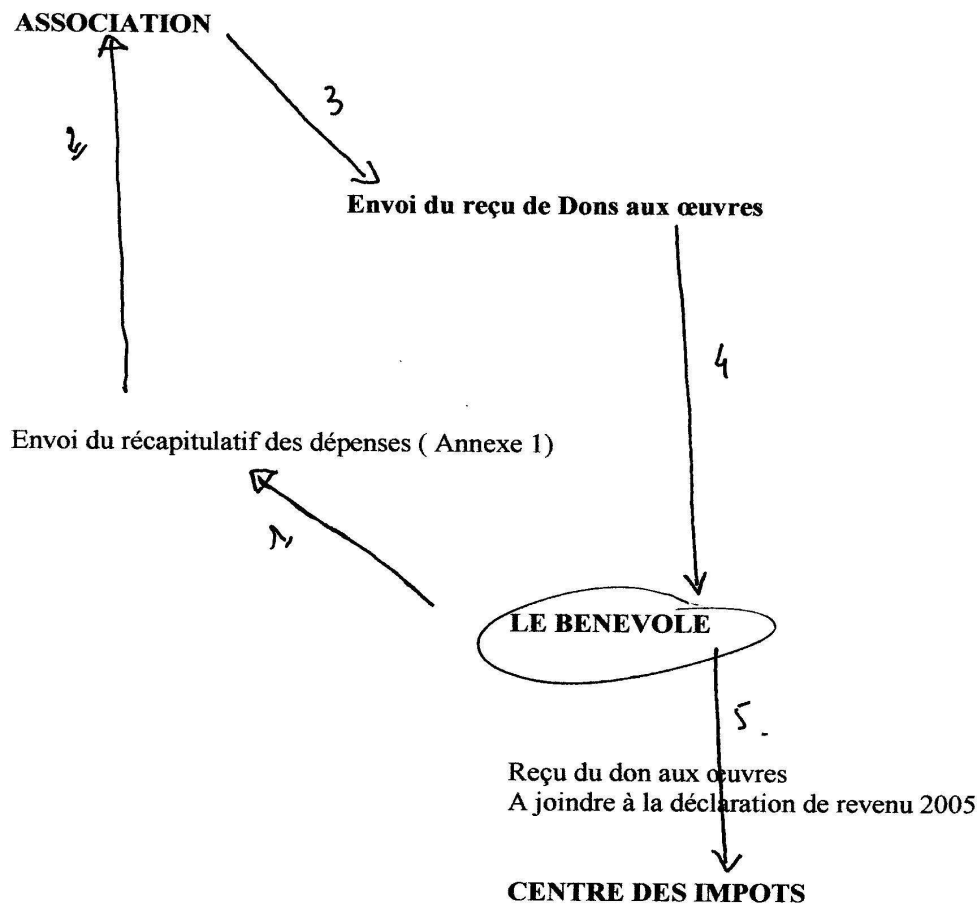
ASSOCIATION

2

3

Envoi du reçu de Dons aux œuvres

4

Envoi du récapitulatif des dépenses ( Annexe 1)

1

LE BENEVOLE

5.

Reçu du don aux œuvres
A joindre à la déclaration de revenu 2005

CENTRE DES IMPOTS